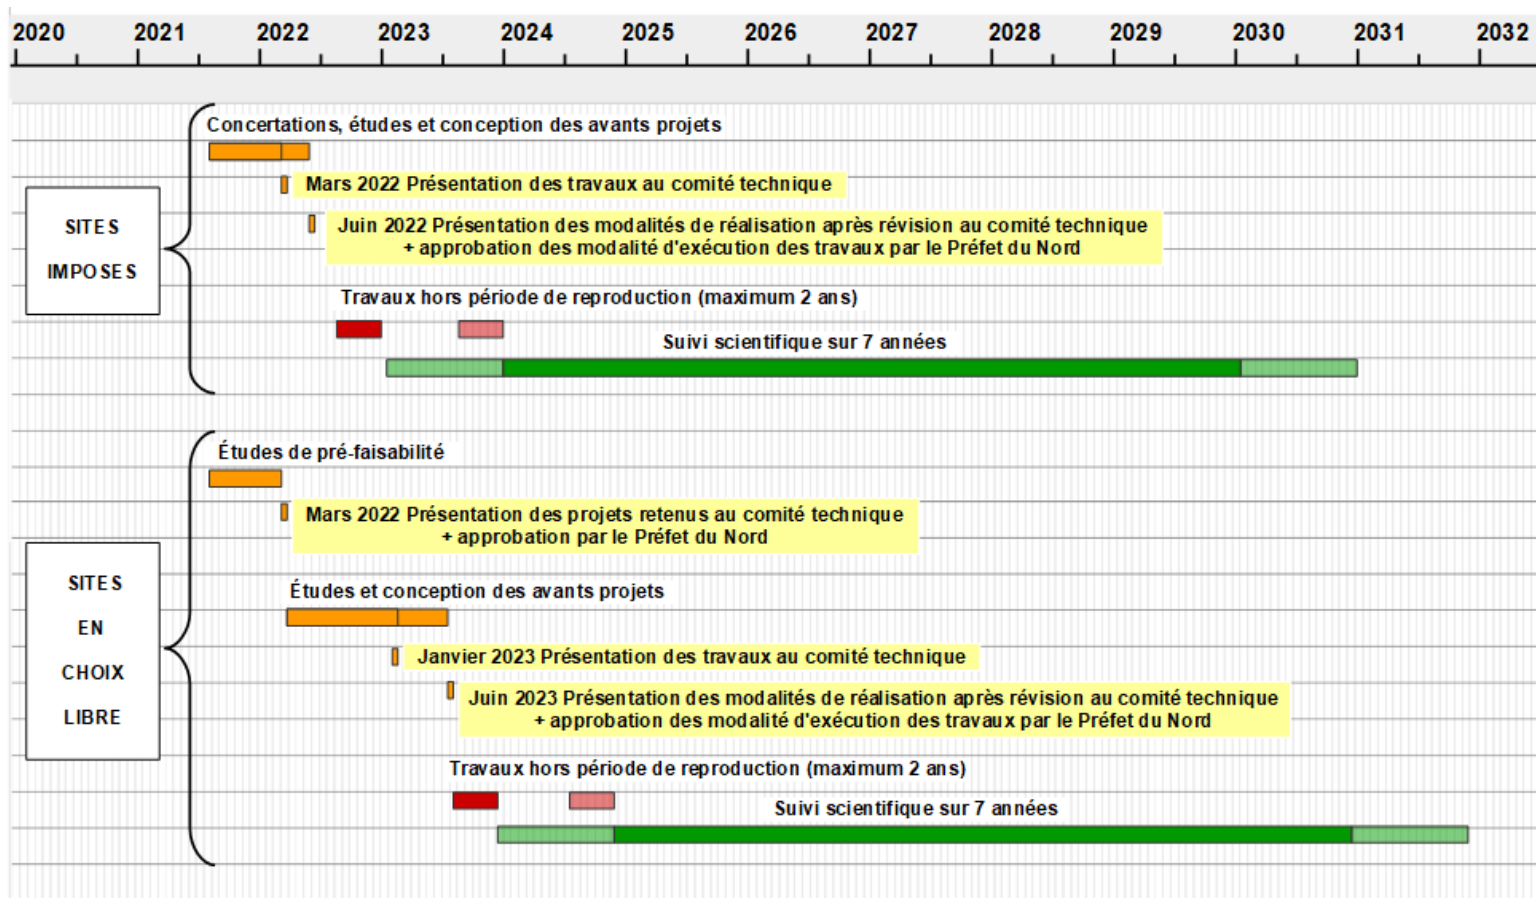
2020 2021 2022 2023 2024 2025 2026 2027 2028 2029 2030 2031 2032

SITES IMPOSES

Concertations, études et conception des avants projets

Mars 2022 Présentation des travaux au comité technique

Juin 2022 Présentation des modalités de réalisation après révision au comité technique + approbation des modalité d'exécution des travaux par le Préfet du Nord

Travaux hors période de reproduction (maximum 2 ans)

Suivi scientifique sur 7 années

SITES EN CHOIX LIBRE

Études de pré-faisabilité

Mars 2022 Présentation des projets retenus au comité technique + approbation par le Préfet du Nord

Études et conception des avants projets

Janvier 2023 Présentation des travaux au comité technique

Juin 2023 Présentation des modalités de réalisation après révision au comité technique + approbation des modalité d'exécution des travaux par le Préfet du Nord

Travaux hors période de reproduction (maximum 2 ans)

Suivi scientifique sur 7 années